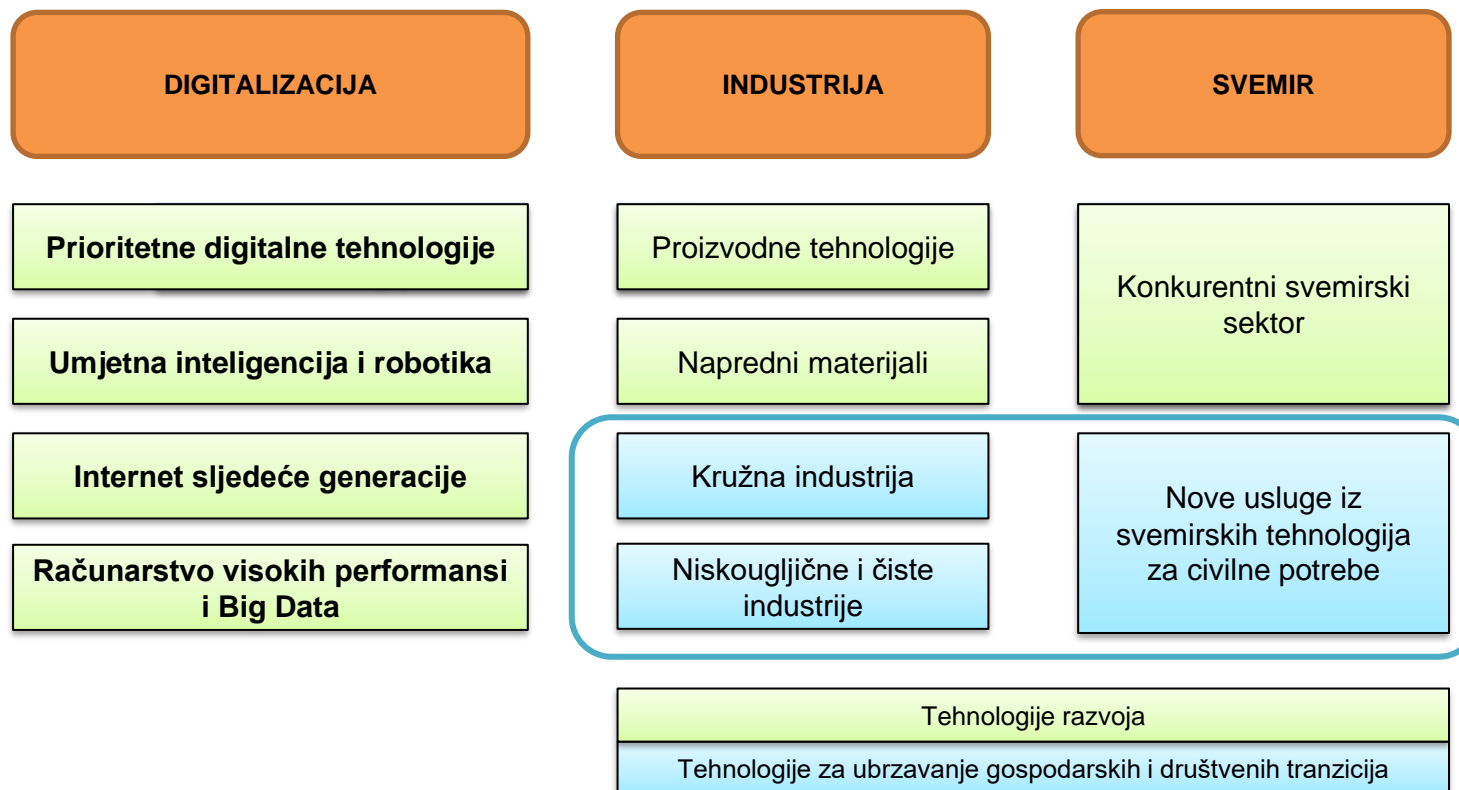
DIGITALIZACIJA

Prioritetne digitalne tehnologije

Umjetna inteligencija i robotika

Internet sljedeće generacije

Računarstvo visokih performansi i Big Data

INDUSTRIJA

Proizvodne tehnologije

Napredni materijali

Kružna industrija

Niskougljične i čiste industrije

SVEMIR

Konkurentni svemirski sektor

Nove usluge iz svemirskih tehnologija za civilne potrebe

Tehnologije razvoja

Tehnologije za ubrzavanje gospodarskih i društvenih tranzicija